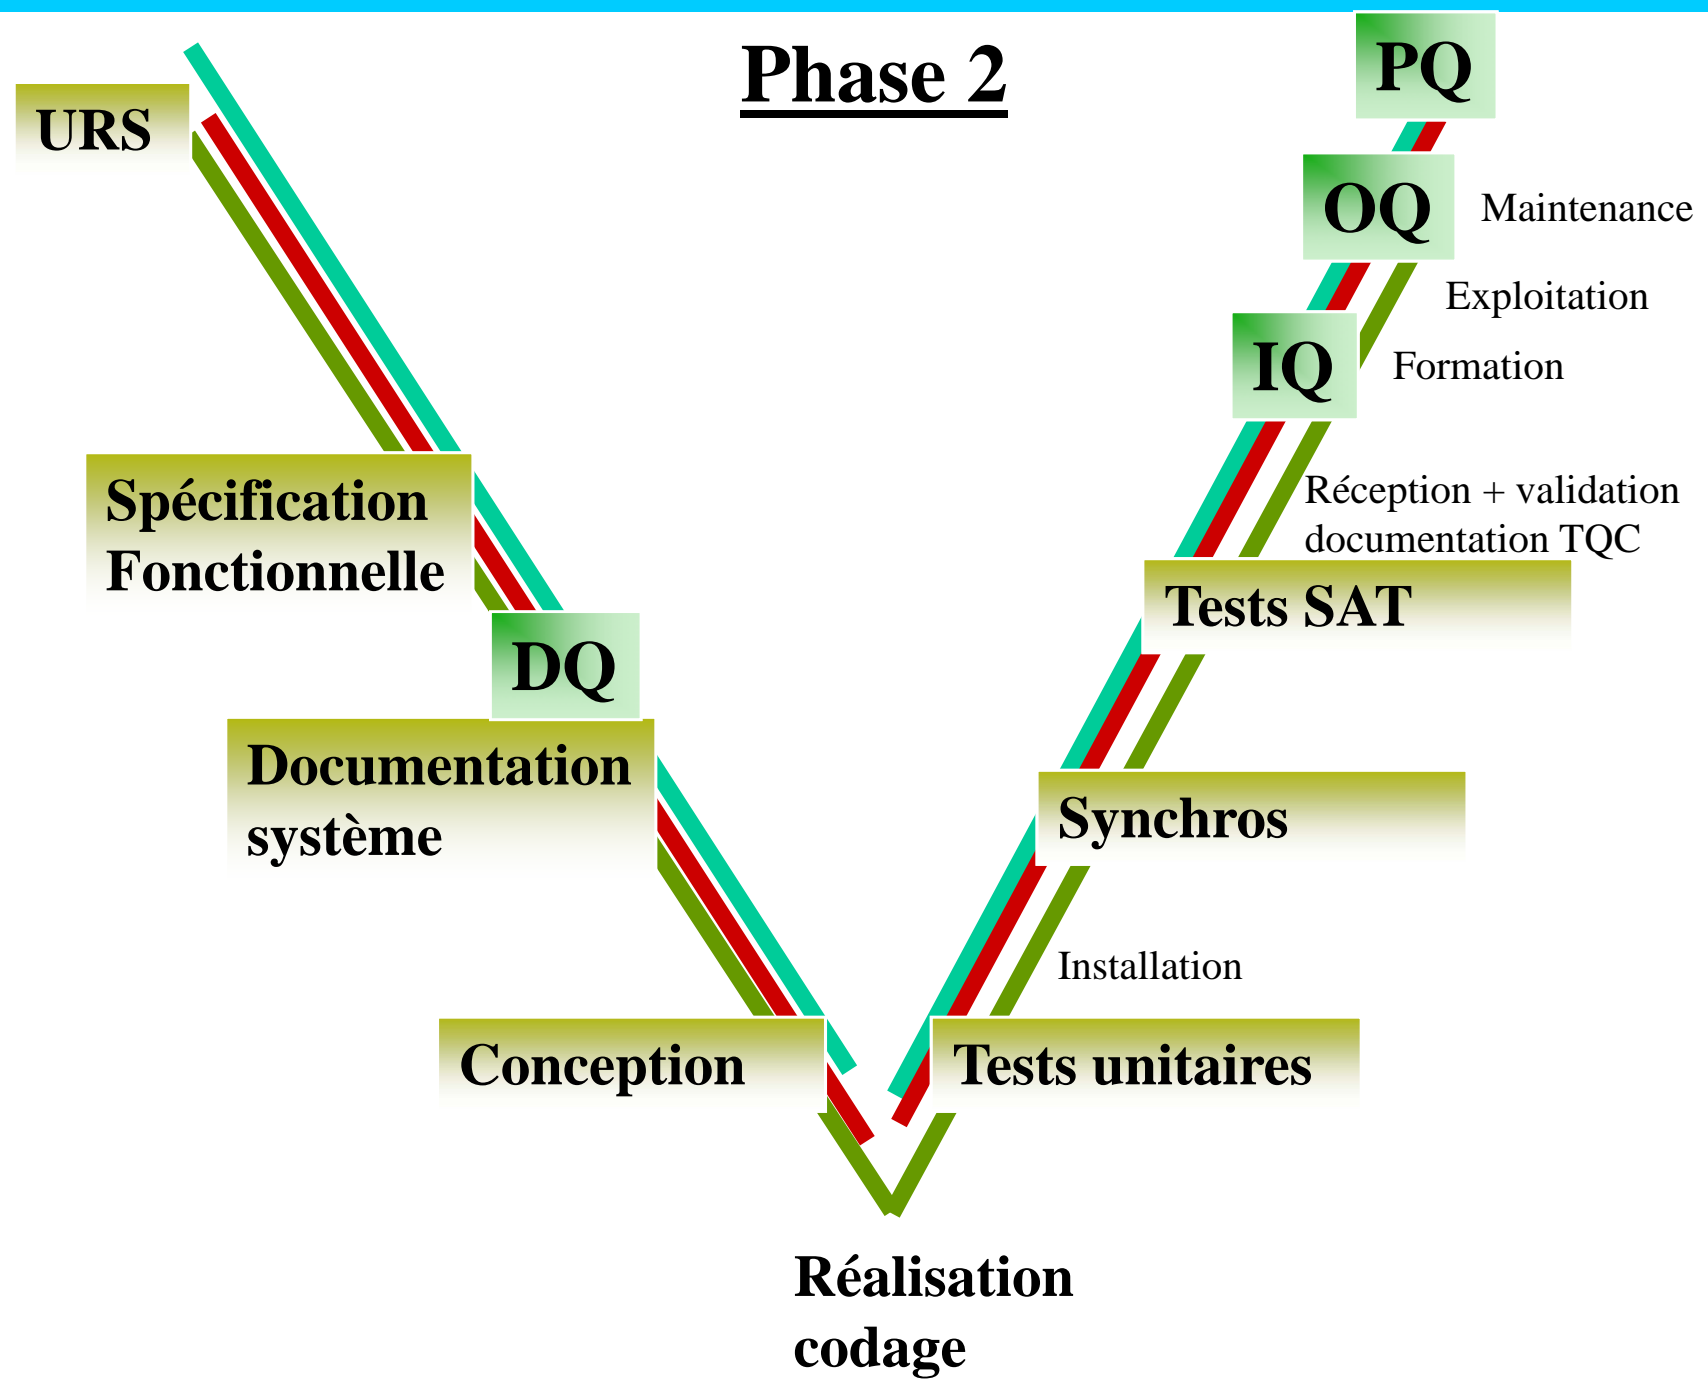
Phase 2

URS

Spécification Fonctionnelle

DQ

Documentation système

Conception

Réalisation codage

Tests unitaires

Installation

Synchros

Tests SAT

Réception + validation documentation TQC

IQ

Formation

Exploitation

OQ

Maintenance

PQ